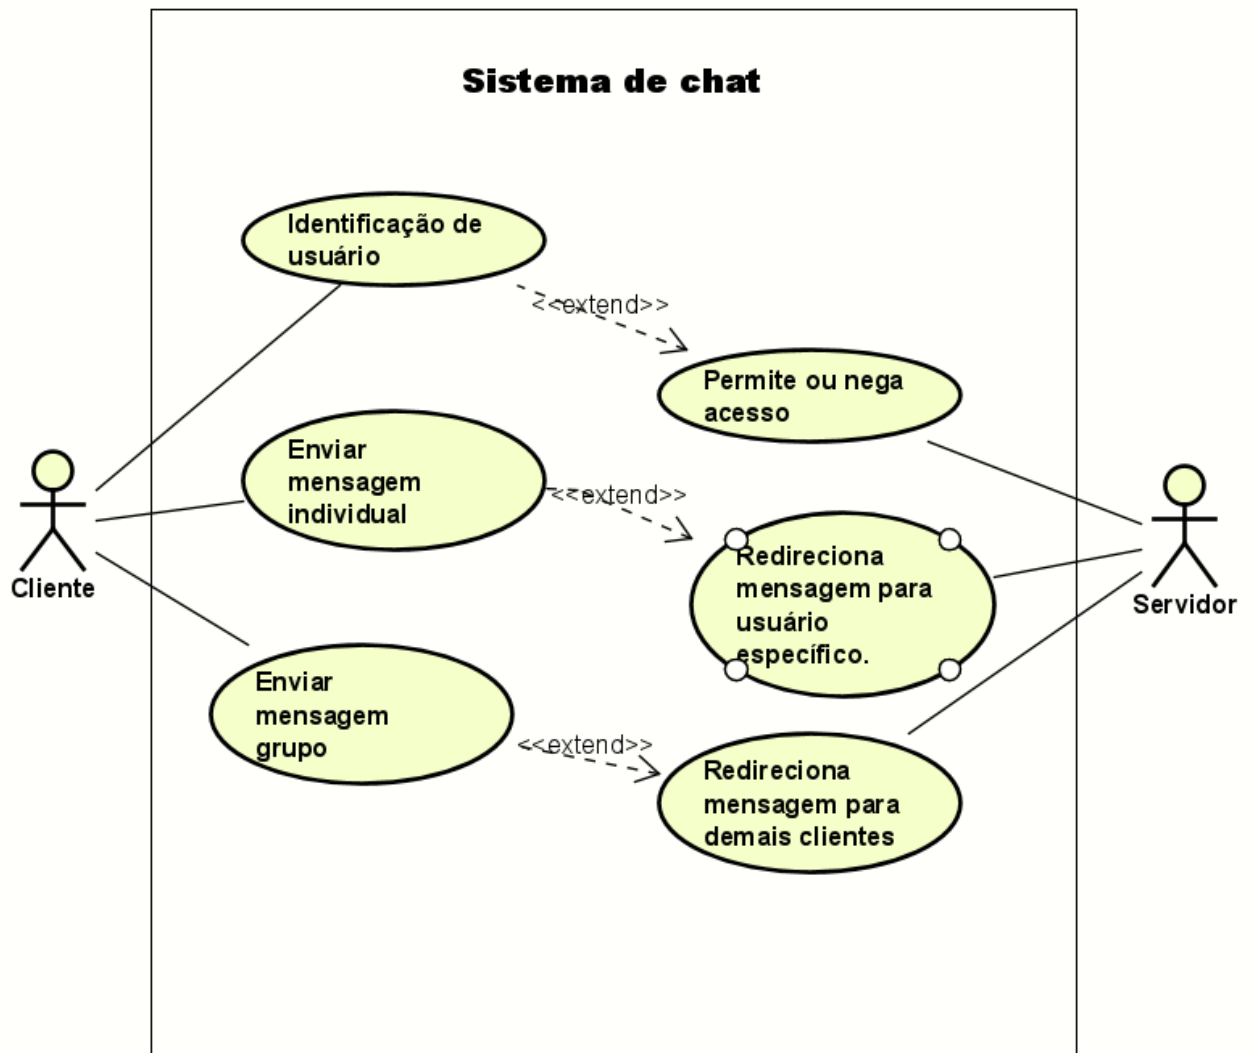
Sistema de chat

Identificação de usuário

<<extend>>

Permite ou nega acesso

Enviar mensagem individual

<<extend>>

Redireciona mensagem para usuário específico.

Cliente

Servidor

Enviar mensagem grupo

<<extend>>

Redireciona mensagem para demais clientes